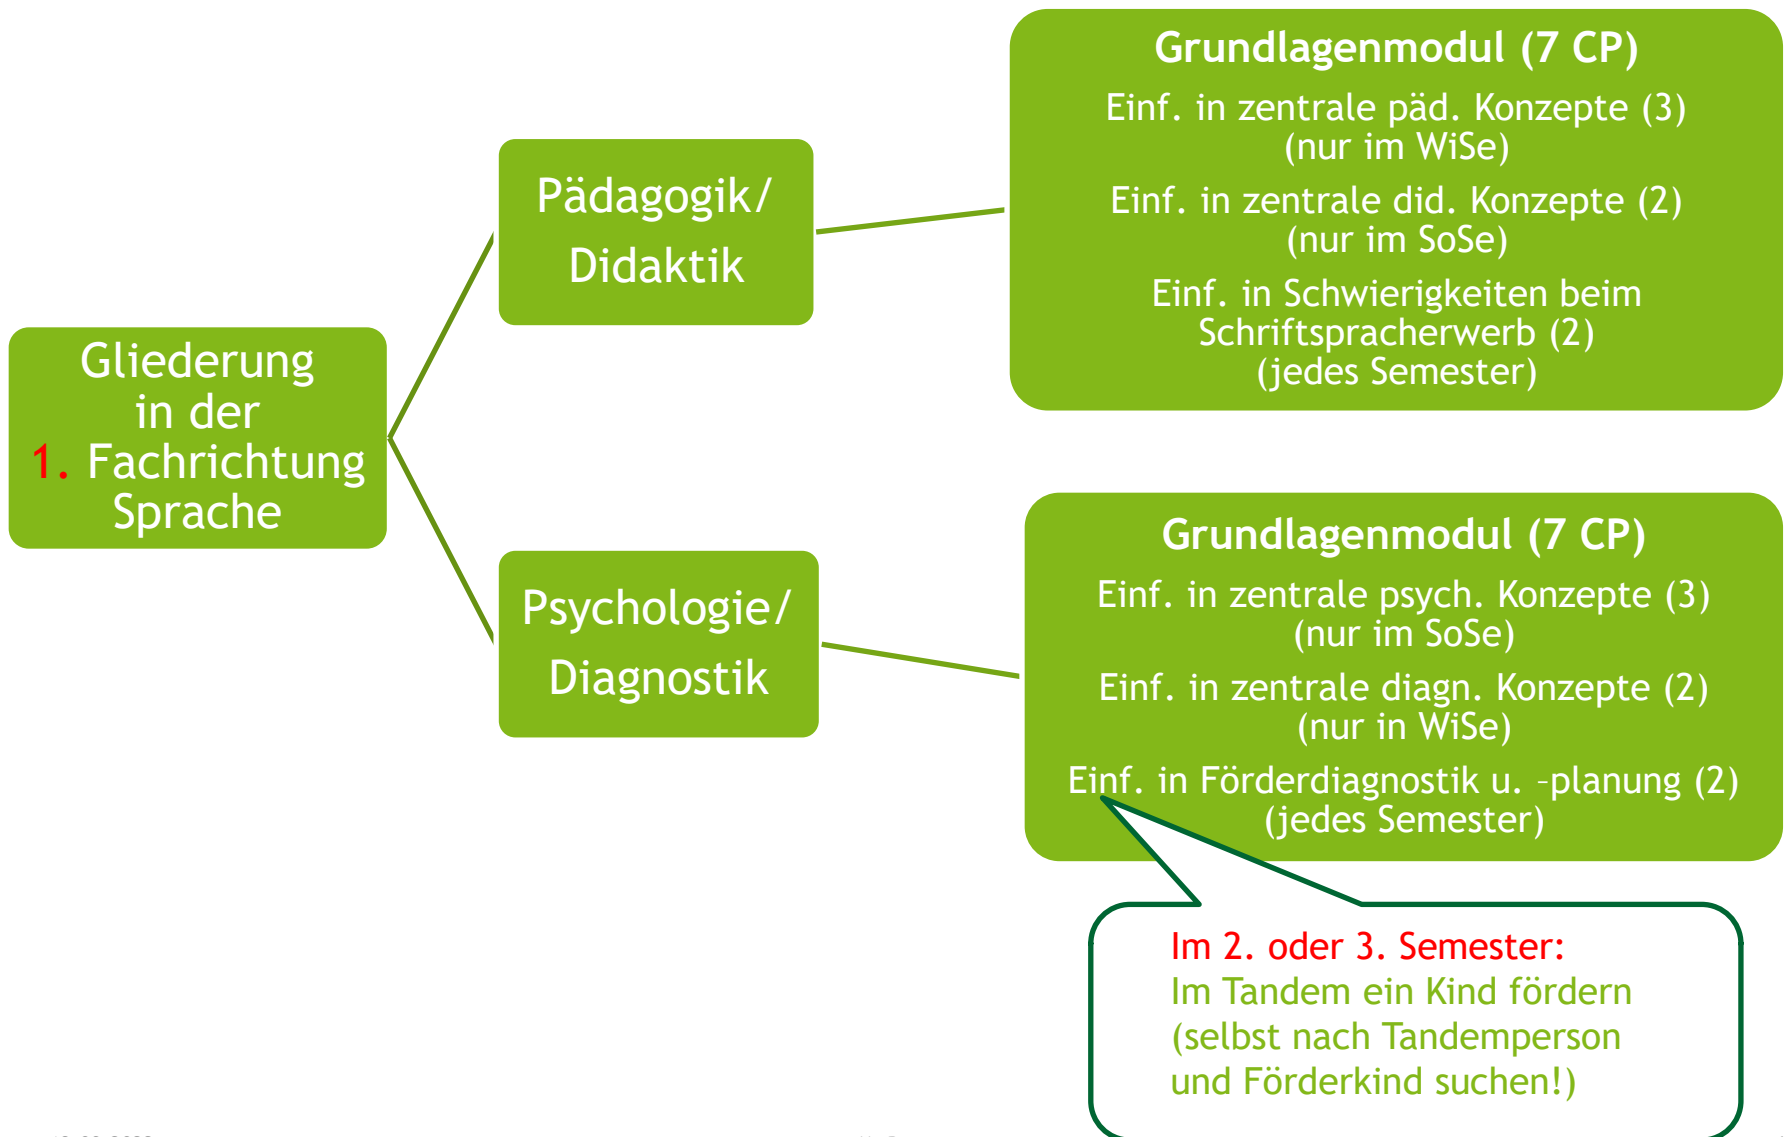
Gliederung in der 1. Fachrichtung Sprache

Pädagogik/ Didaktik

Grundlagenmodul (7 CP)

Einf. in zentrale päd. Konzepte (3) (nur im WiSe)

Einf. in zentrale did. Konzepte (2) (nur im SoSe)

Einf. in Schwierigkeiten beim Schriftspracherwerb (2) (jedes Semester)

Psychologie/ Diagnostik

Grundlagenmodul (7 CP)

Einf. in zentrale psych. Konzepte (3) (nur im SoSe)

Einf. in zentrale diagn. Konzepte (2) (nur in WiSe)

Einf. in Förderdiagnostik u. -planung (2) (jedes Semester)

Im 2. oder 3. Semester:
Im Tandem ein Kind fördern (selbst nach Tandemperson und Förderkind suchen!)